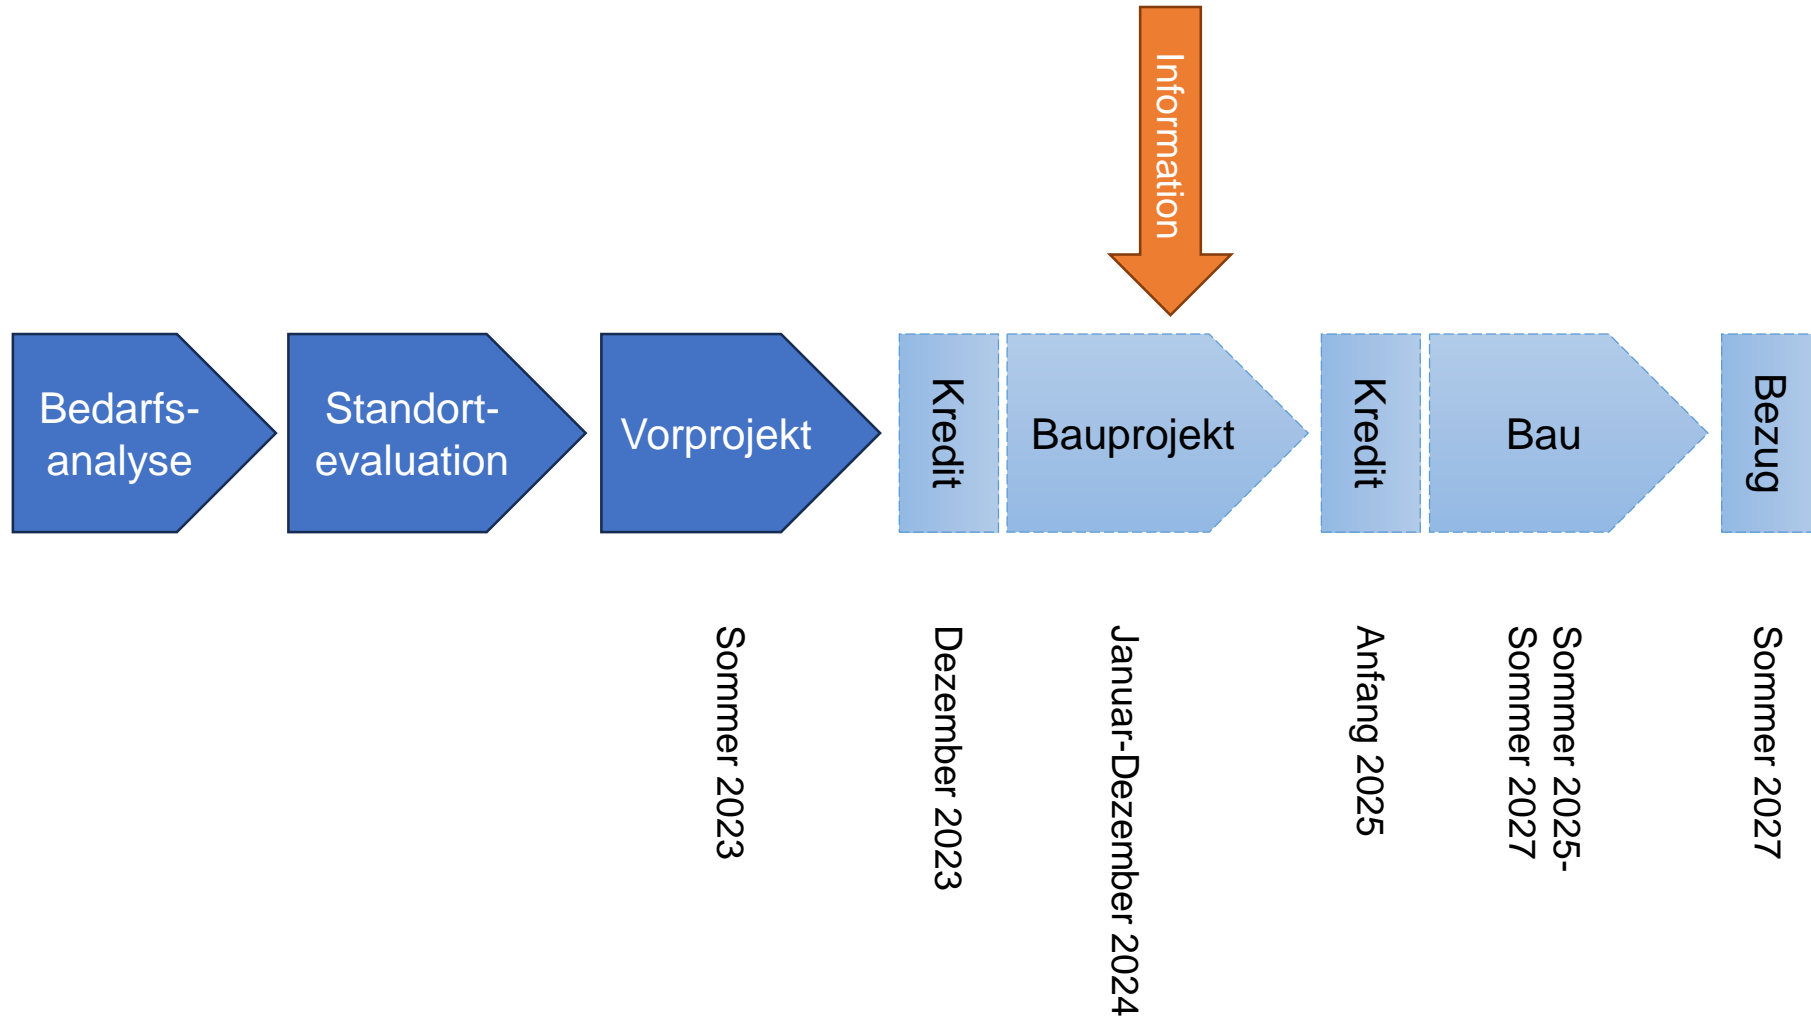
Information

Bedarfs-analyse

Standort-evaluation

Vorprojekt

Kredit

Bauprojekt

Kredit

Bau

Bezug

Sommer 2023

Dezember 2023

Januar-Dezember 2024

Anfang 2025

Sommer 2025-Sommer 2027

Sommer 2027